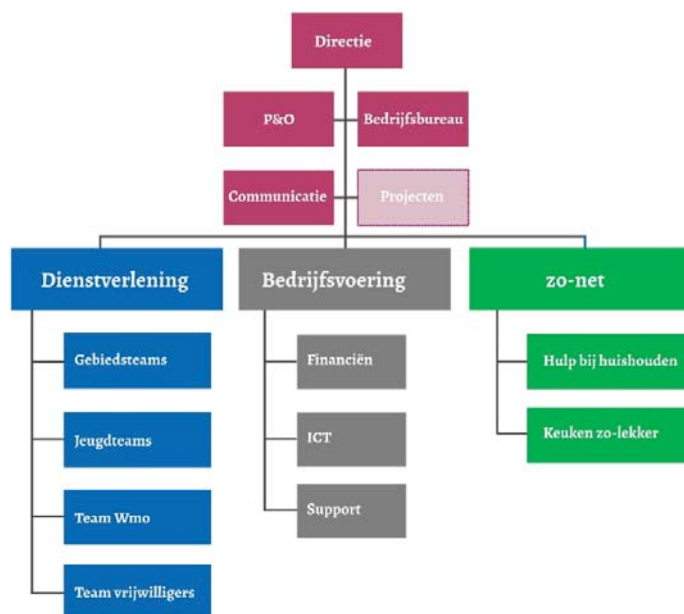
Directie

P&O

Bedrijfsbureau

Communicatie

Projecten

Dienstverlening

Gebiedsteams

Jeugdteams

Team Wmo

Team vrijwilligers

Bedrijfsvoering

Financiën

ICT

Support

zo-net

Hulp bij huishouden

Keuken zo-lekker